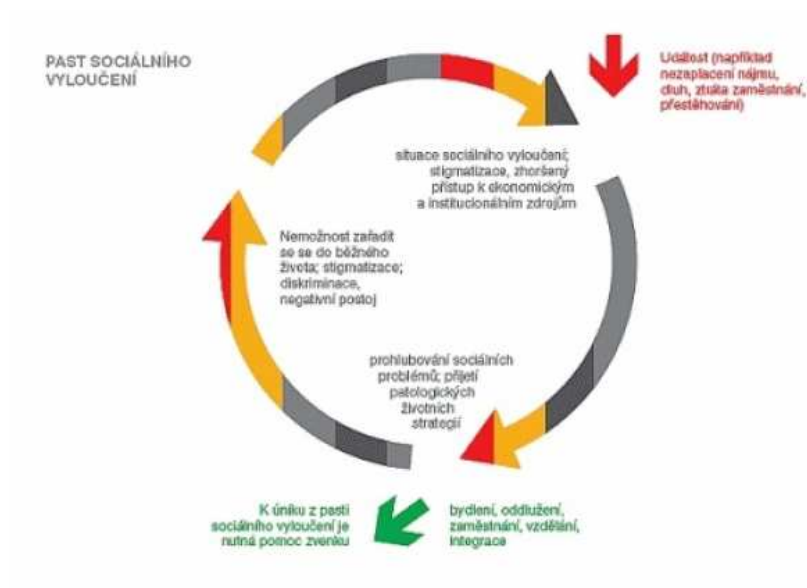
PAST SOCIÁLNÍHO VYLOUČENÍ

Událost (například nezaplacení nájmu, dluh, ztráta zaměstnání, přestěhování)

situace sociálního vyloučení; stigmatizace, zhoršený přístup k ekonomickým a institucionálním zdrojům

Nemožnost zařadit se se do běžného života; stigmatizace; diskriminace, negativní postoj

prohlubování sociálních problémů; přijetí patologických životních strategií

K úniku z pasti sociálního vyloučení je nutná pomoc zvenku

bydlení, oddlužení, zaměstnání, vzdělání, integrace